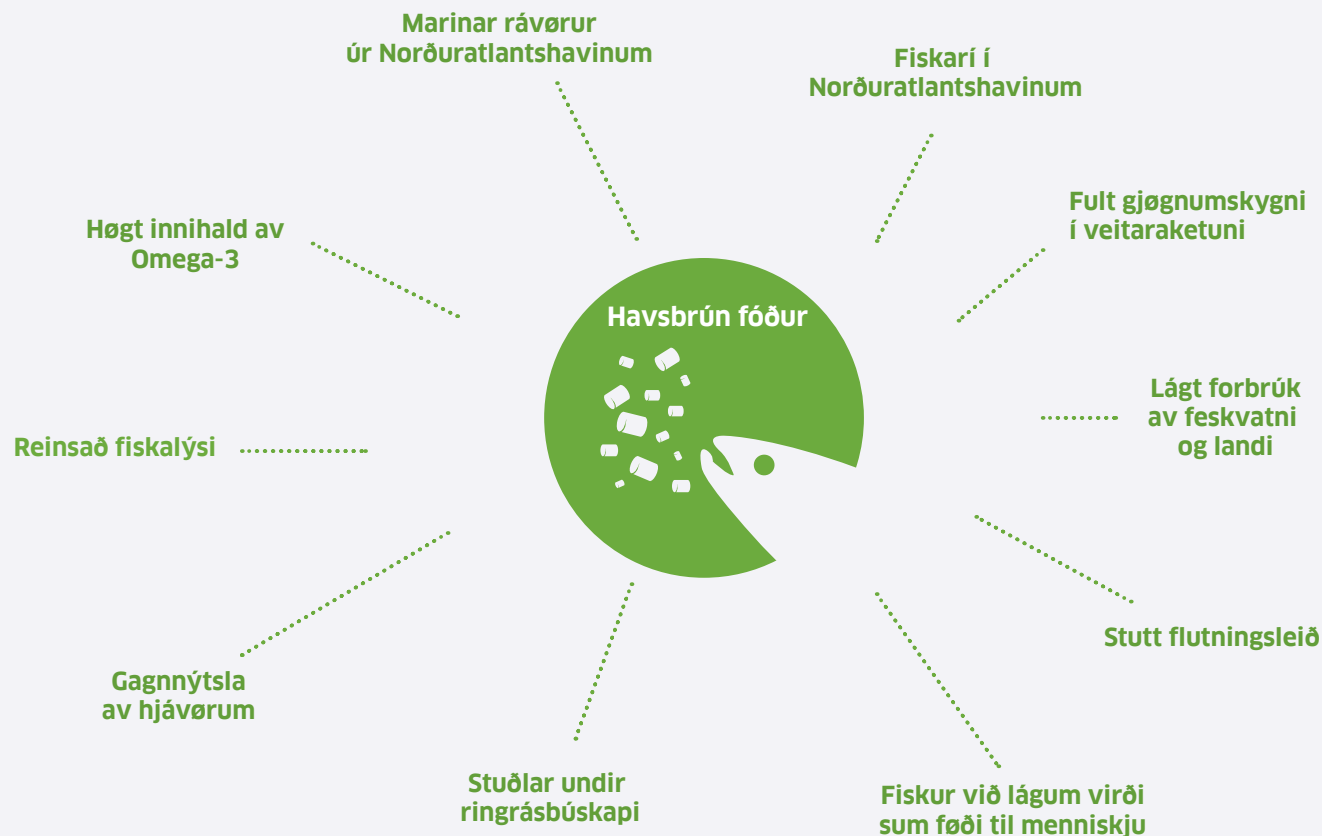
Marinar rávørur úr Norðuratlantshavinum

Fiskarí í Norðuratlantshavinum

Høgt innihald av Omega-3

Fult gjøgnumskygni í veitaraketuni

Havsbrún fóður

Lágt forbrúk av feskvatni og landi

Reinsað fiskalýsi

Stutt flutningsleið

Gagnnýtsla av hjávørum

Stuðlar undir ringrásbúskapi

Fiskur við lágum virði sum føði til menniskju